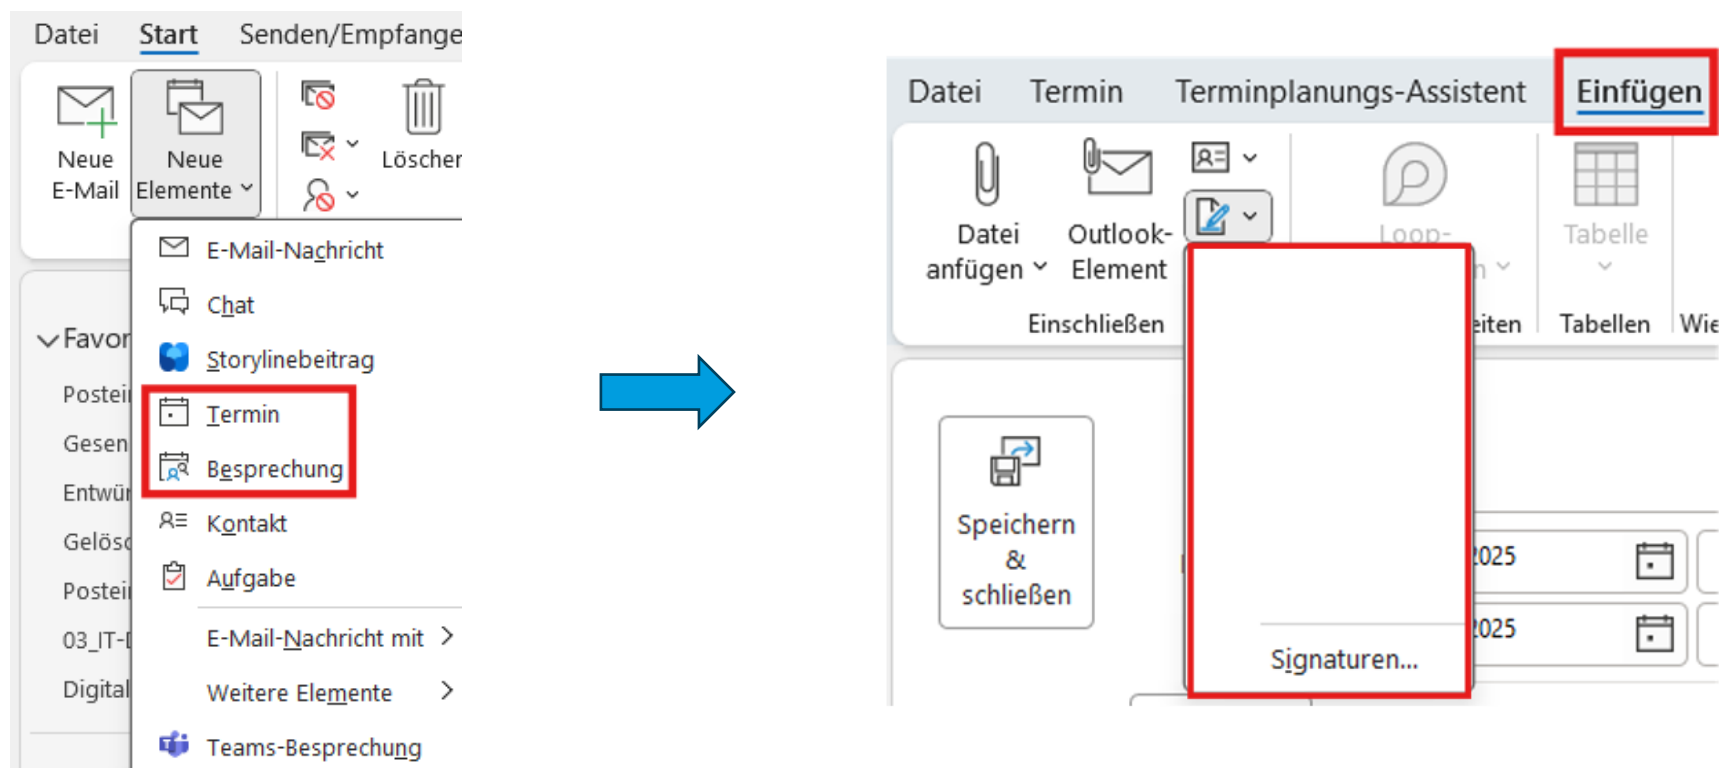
Datei Start Senden/Empfange

Neue E-Mail
Neue Elemente
Löscher

E-Mail-Nachricht
Chat
Storylinebeitrag
Termin
Besprechung
Kontakt
Aufgabe
E-Mail-Nachricht mit
Weitere Elemente
Teams-Besprechung

Favor
Postei
Gesen
Entwü
Gelösc
Postei
03_IT-
Digital

Datei Termin Terminplanungs-Assistent Einfügen

Datei anfügen
Outlook-Element
Einschließen
Loop-
eiten
Tabelle
Tabellen
Wie

Speichern & schließen

Signaturen...

025
025